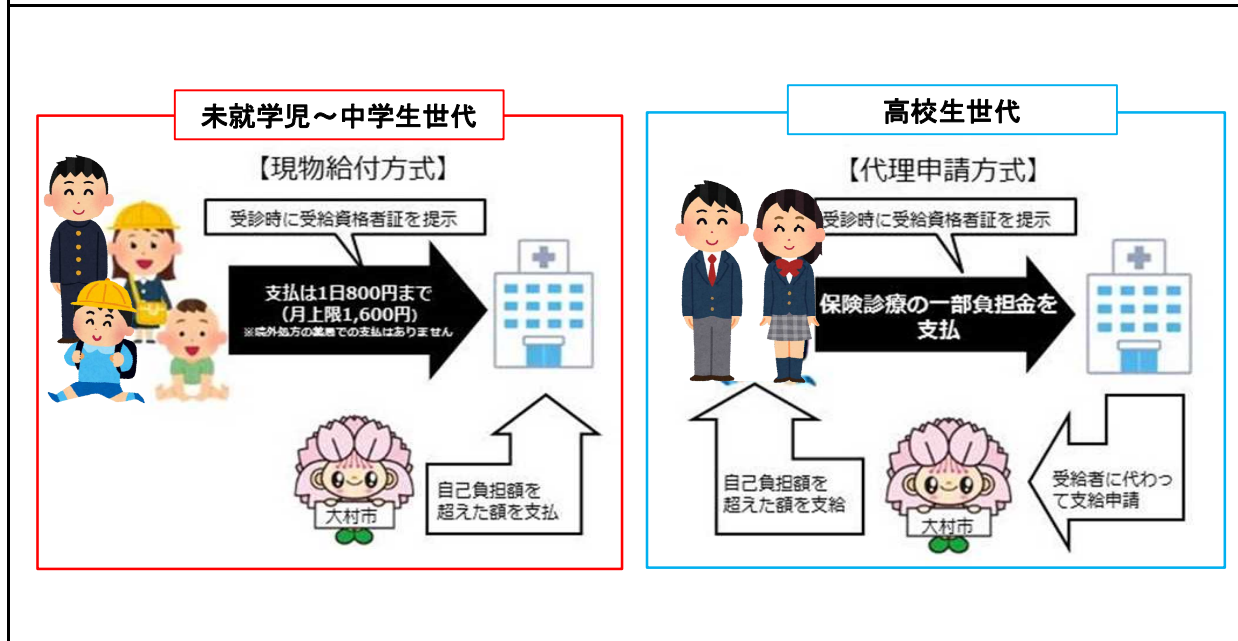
未就学児～中学生世代

【現物給付方式】

受診時に受給資格者証を提示

支払は1日800円まで
（月上限1,600円）
※院外処方の薬局での支払はありません

大村市

自己負担額を超えた額を支払

高校生世代

【代理申請方式】

受診時に受給資格者証を提示

保険診療の一部負担金を支払

自己負担額を超えた額を支給

大村市

受給者に代わって支給申請